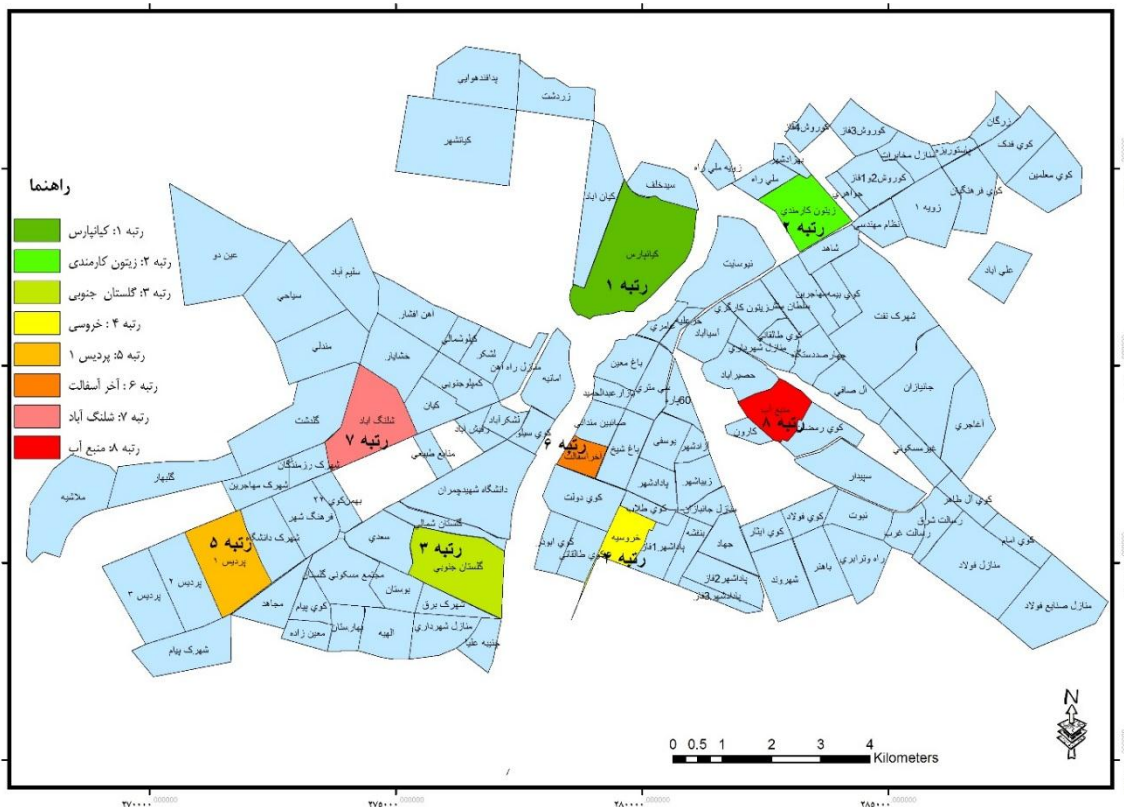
راهنما
رتبه ۱: کیانپارس
رتبه ۲: زیتون کارمندی
رتبه ۳: گلستان جنوبی
رتبه ۴ : خروسی
رتبه ۵: پردیس ۱
رتبه ۶ : آخر آسفالت
رتبه ۷: شلنگ آباد
رتبه ۸: منبع آب

پدافندهوایی
زردشت
کیانشهر
سیدخلف
کیان اباد
کیانپارس
رتبه ۱
زویه ملی راه
ملی راه
بهداشهر
کوروش4فاز
کوروش3فاز
زرگان
کوی فدک
بوستانهای
منازل مخابرات
کوروش2فاز
جواهری
کوی فرهنگیان
کوی معلمین
زیتون کارمندی
رتبه ۲
زویه ۱
نظام مهندسی
شاهد
علی اباد
نیوسایت
کوی بیسیم
مهاجرین
سلطان
زیتون کارگری
کوی طالقانی
چهارصددستگاه
شهرداری
حصیر اباد
شهرک نفت
جنانیزان
ال صافی
منبع آب
رتبه ۸
کوی رمضان
کارون
عسکر بخ
سپیدار
اغاجری
کوی ال طاهر
رسالت شرقی
رسالت غربی
کوی امام
منازل فولاد
منازل صنایع فولاد
عین دو
سلیم اباد
سیاحی
مندلی
اهن اشار
خشایار
کیانشمالی
لشکر
منازل راه آهن
کمپلوجنوبی
کیان
اسایه
شلنگ اباد
رتبه ۷
گلشت
لشکرآباد
رفیش اباد
منابع طبیعی
کوی سیلو
شهرک رزمندگان
شهرک مهاجرین
گلبهار
ملاشیه
بهمن‌کوی ۲۲
فرهنگ شهر
شهرک دانشگاه
دانشگاه شهیدچمران
گلستان شمالی
سعدی
گلستان جنوبی
رتبه ۳
مجتمع مسکونی گلستان
بوستان
شهرک برق
پردیس ۱
رتبه ۵
پردیس ۲
پردیس ۳
مجاهد
کوی پیام
بهارستان
معین زاده
الهیه
منازل شهرداری
جنبیه علیا
شهرک پیام
عامری
اسیاباد
باغ معین
باغ شیخ
بازار عبدالحمید
صنایعین مندائی
علی مثری
۶۰
آخر آسفالت
رتبه ۶
یوسفی
آزادشهر
پادادشهر
زیباشهر
کوی دولت
کوی طالب
بنفشه
منزل جانبازان
کوی ملت
خروسیه
رتبه ۴
پادادشهر ۱فاز
پاداشهر 2فاز
پاداشهر 3فاز
جهاد
کوی ایثار
کوی فولاد
نبوت
راه‌وترابری
شهروند
باهنر
کوی ابوذر
کوی طالقانی

0 0.5 1 2 3 4
Kilometers
N
۲۷۰۰۰۰
۲۷۵۰۰۰
۲۸۰۰۰۰
۲۸۵۰۰۰